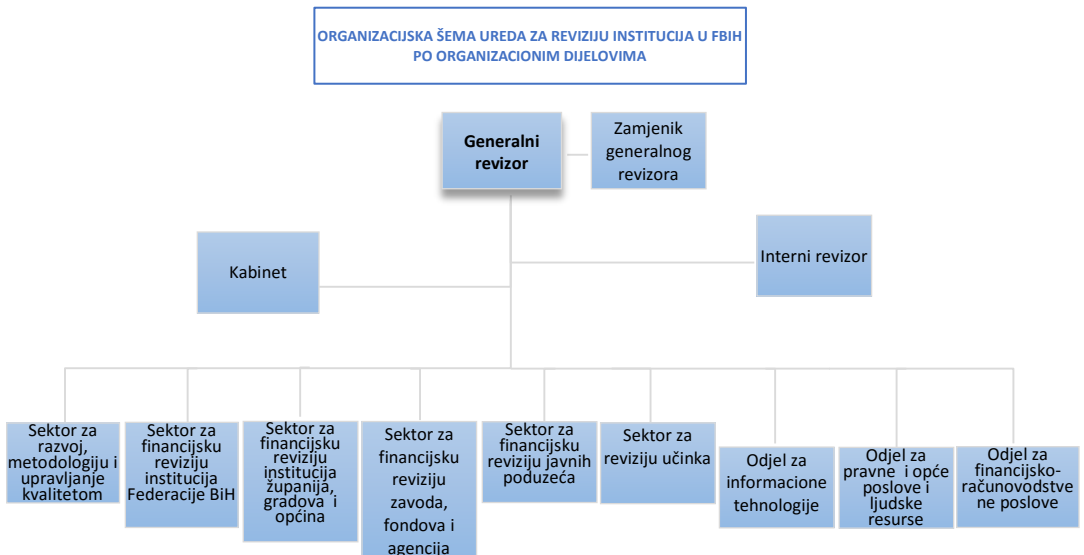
ORGANIZACIJSKA ŠEMA UREDA ZA REVIZIJU INSTITUCIJA U FBIH PO ORGANIZACIONIM DIJELOVIMA

Generalni revizor

Zamjenik generalnog revizora

Kabinet

Interni revizor

Sektor za razvoj, metodologiju i upravljanje kvalitetom

Sektor za financijsku reviziju institucija Federacije BiH

Sektor za financijsku reviziju institucija županija, gradova i općina

Sektor za financijsku reviziju zavoda, fondova i agencija

Sektor za financijsku reviziju javnih poduzeća

Sektor za reviziju učinka

Odjel za informacione tehnologije

Odjel za pravne i opće poslove i ljudske resurse

Odjel za financijsko-računovodstvene poslove